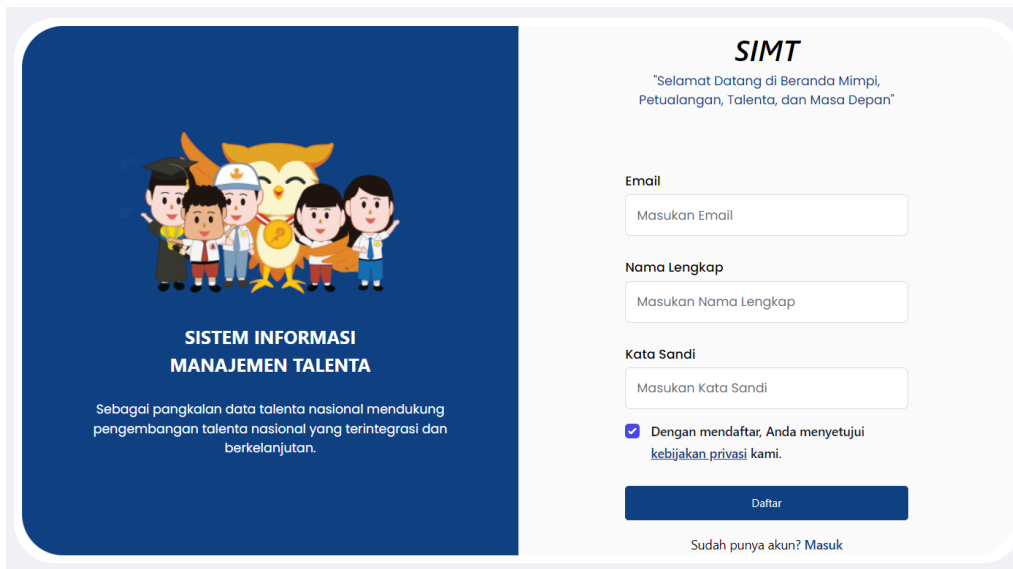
SISTEM INFORMASI
MANAJEMEN TALENTA

Sebagai pangkalan data talenta nasional mendukung pengembangan talenta nasional yang terintegrasi dan berkelanjutan.

SIMT

"Selamat Datang di Beranda Mimpi, Petualangan, Talenta, dan Masa Depan"

Email

Masukan Email

Nama Lengkap

Masukan Nama Lengkap

Kata Sandi

Masukan Kata Sandi

Dengan mendaftar, Anda menyetujui kebijakan privasi kami.

Daftar

Sudah punya akun? Masuk